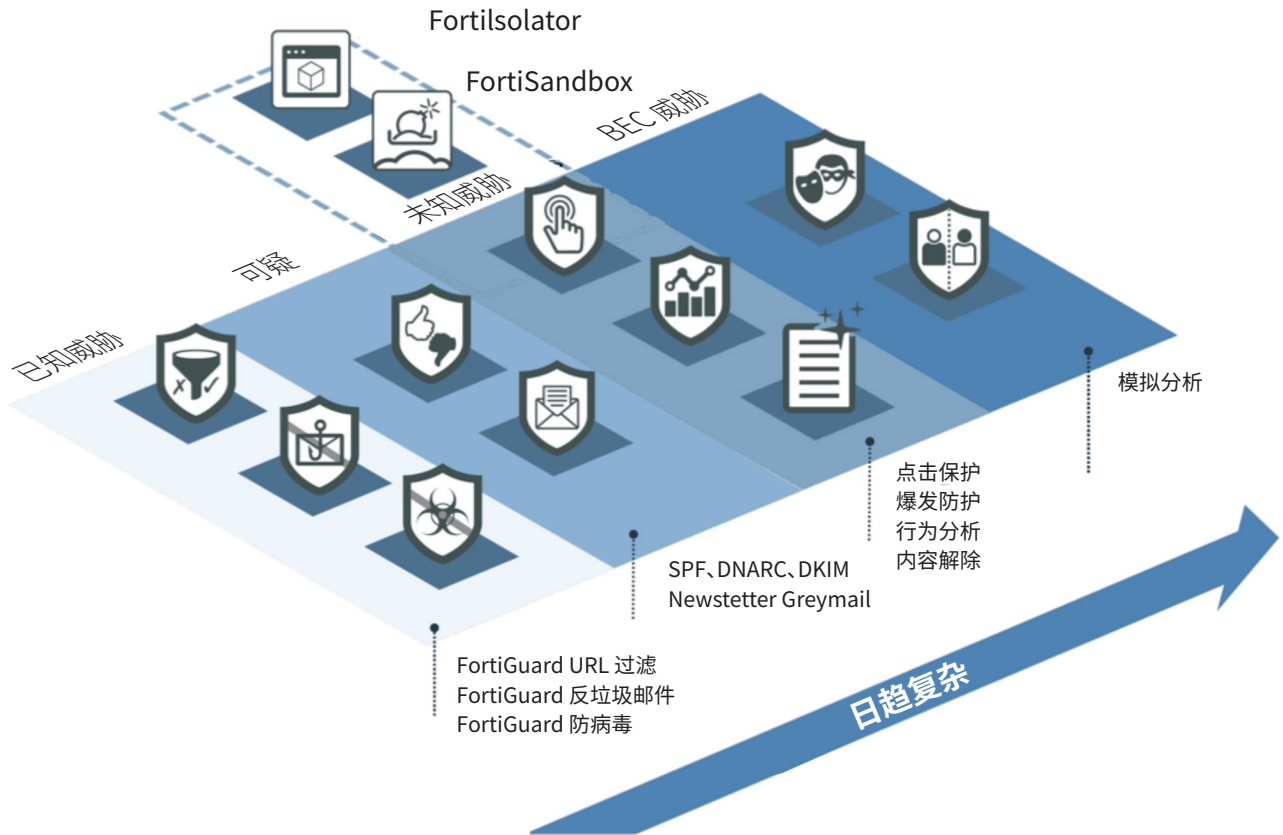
FortiIsolator

FortiSandbox

BEC 威胁

未知威胁

可疑

已知威胁

模拟分析

点击保护
爆发防护
行为分析
内容解除

SPF、DNARC、DKIM
Newstetter Greymail

FortiGuard URL 过滤
FortiGuard 反垃圾邮件
FortiGuard 防病毒

日趋复杂